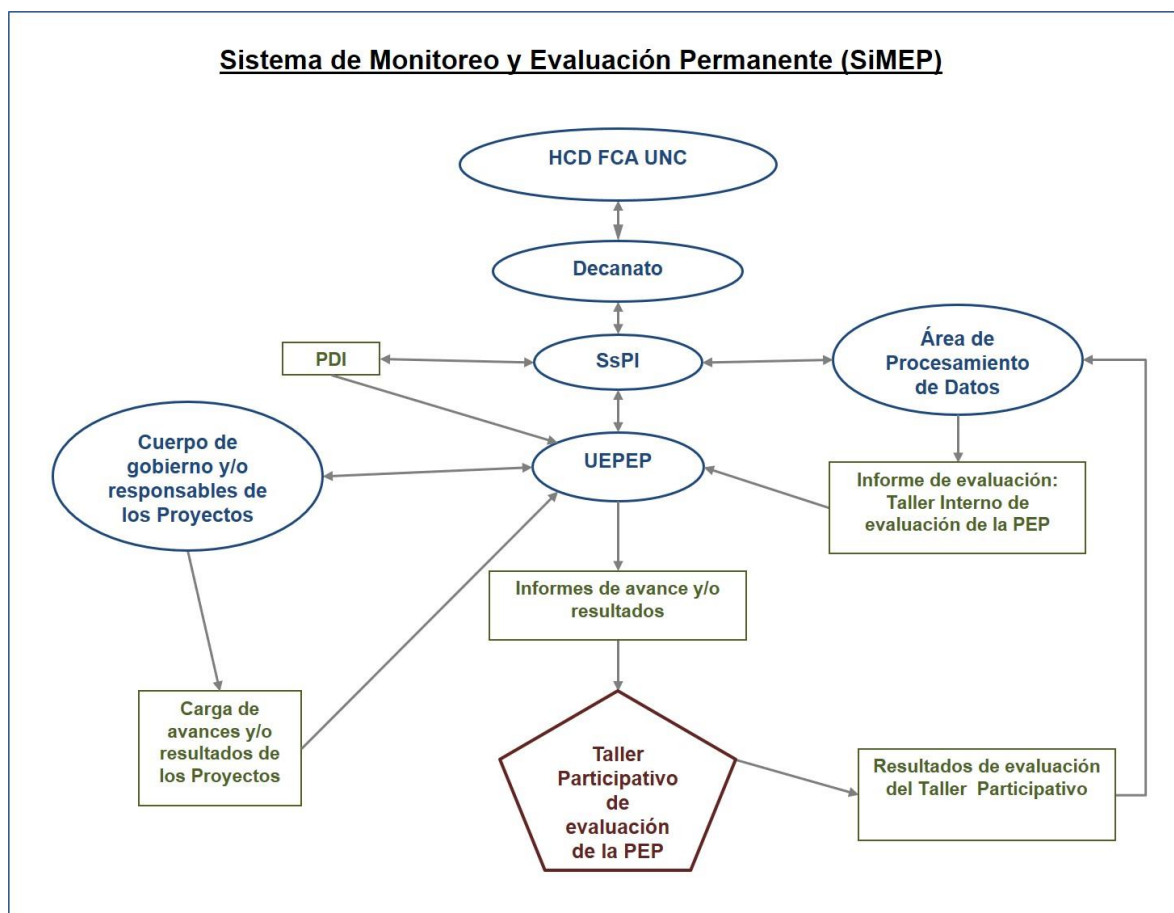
Sistema de Monitoreo y Evaluación Permanente (SiMEP)

HCD FCA UNC

Decanato

PDI

SsPI

Área de Procesamiento de Datos

Cuerpo de gobierno y/o responsables de los Proyectos

UEPEP

Informe de evaluación: Taller Interno de evaluación de la PEP

Informes de avance y/o resultados

Carga de avances y/o resultados de los Proyectos

Taller Participativo de evaluación de la PEP

Resultados de evaluación del Taller Participativo